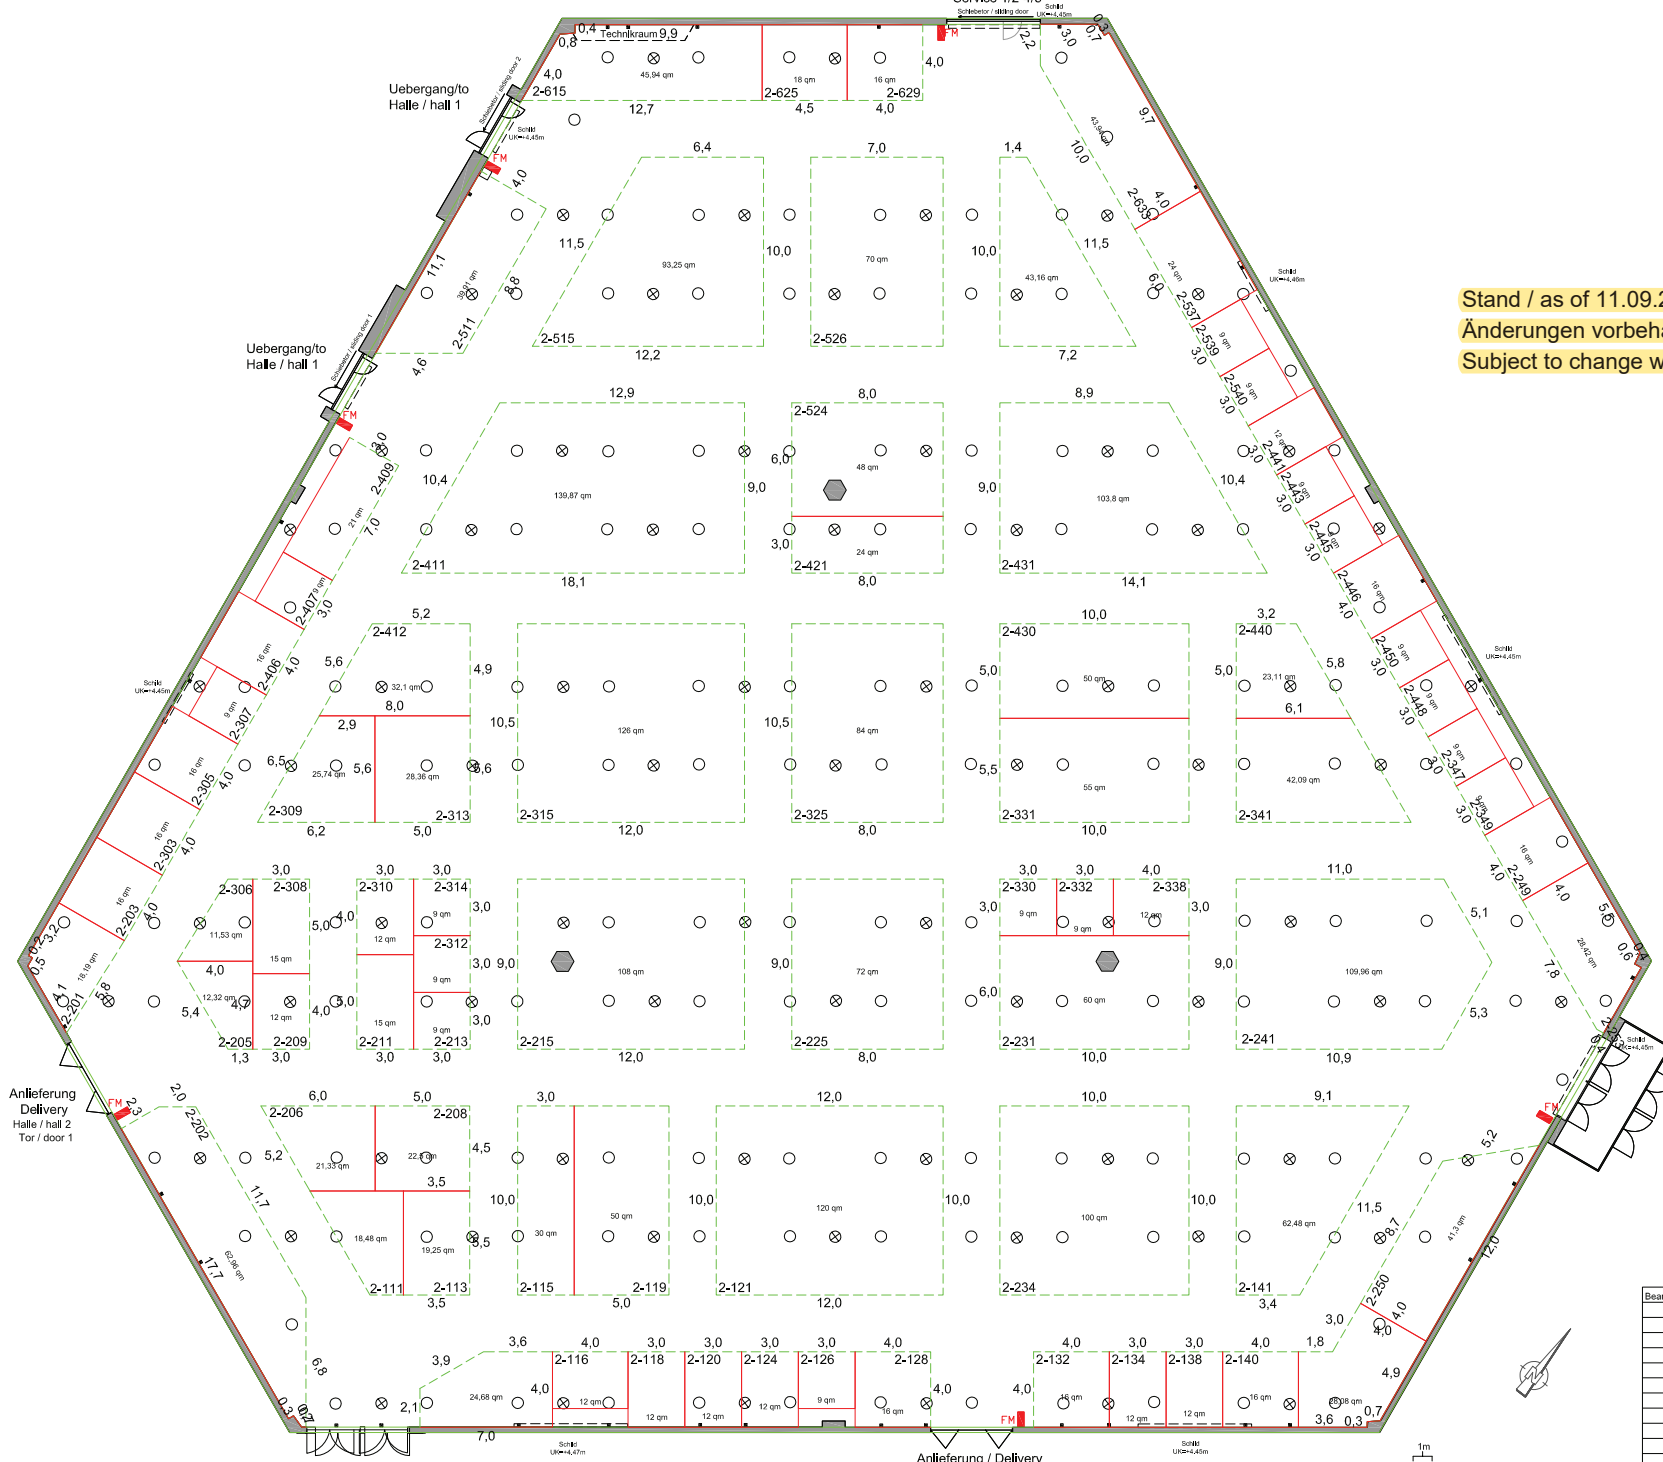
Stand / as of 11.09.2
Änderungen vorbeha
Subject to change w

Uebergang/to Halle / hall 1

Uebergang/to Halle / hall 1

Anlieferung Delivery Halle / hall 2 Tor / door 1

Anlieferung / Delivery

Technikraum 9,9

2-615 45,94 qm 12,7
2-625 18 qm 4,5
2-629 16 qm 4,0

2-515 93,25 qm 12,2
2-526 70 qm 7,0
43,16 qm 7,2
2-511 30,01 qm
2-635 43,94 qm
2-537 24 qm
2-539 9 qm
2-540 9 qm
2-441 12 qm
2-443 9 qm
2-445
2-446 16 qm
2-450 9 qm
2-448 9 qm
2-347 9 qm
2-349 9 qm
2-249 16 qm

2-411 139,87 qm 18,1
2-524 48 qm
2-421 24 qm
2-431 103,8 qm 14,1
2-409 21 qm
2-407 9 qm
2-406 16 qm
2-307 9 qm
2-305 16 qm
2-303 16 qm
2-203 16 qm
2-201 18,19 qm

2-412 32,1 qm
2-309 25,74 qm
2-313 28,36 qm
2-315 126 qm
2-325 84 qm
2-430 50 qm
2-331 55 qm
2-440 23,11 qm
2-341 42,09 qm

2-306 2-308 11,53 qm 15 qm
2-205 12,32 qm
2-209 12 qm
2-310 12 qm
2-314 9 qm
2-312 9 qm
2-211 15 qm
2-213 9 qm
2-215 108 qm
2-225 72 qm
2-330 9 qm
2-332 9 qm
2-338 12 qm
2-231 60 qm
2-241 109,96 qm
28,42 qm

2-206 21,33 qm
2-208 22,5 qm
2-111 18,48 qm
2-113 19,25 qm
2-202 62,96 qm
2-115 30 qm
2-119 50 qm
2-121 120 qm
2-234 100 qm
2-141 62,48 qm
2-250 41,3 qm

2-116 24,68 qm 12 qm
2-118 12 qm
2-120 12 qm
2-124 12 qm
2-126 9 qm
2-128 16 qm
2-132 16 qm
2-134 12 qm
2-138 12 qm
2-140 16 qm
28,08 qm

Schild UK=4,45m
Schiebetor / sliding door
FM
1m